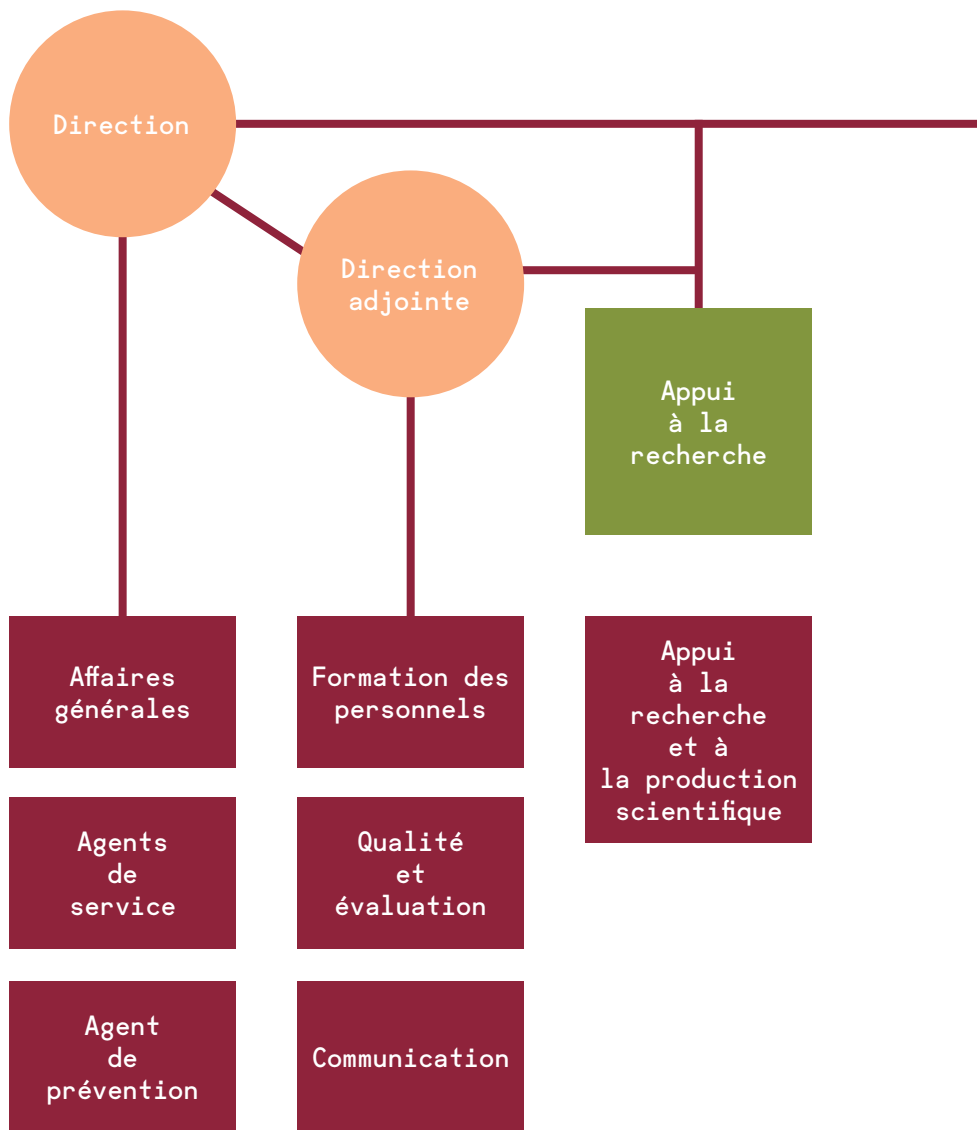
Direction

Direction adjointe

Appui à la recherche

Affaires générales

Formation des personnels

Appui à la recherche et à la production scientifique

Agents de service

Qualité et évaluation

Agent de prévention

Communication